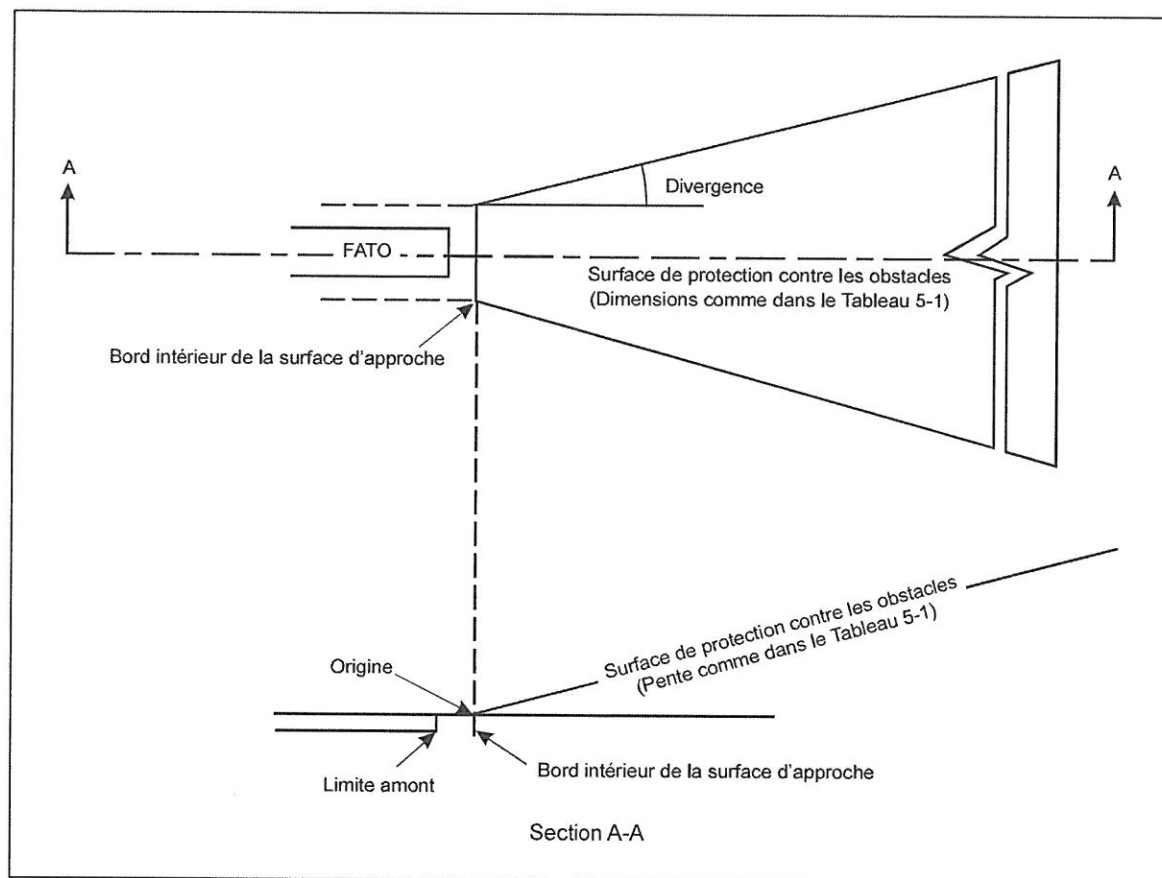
A

Divergence

A

FATO

Surface de protection contre les obstacles
(Dimensions comme dans le Tableau 5-1)

Bord intérieur de la surface d'approche

Surface de protection contre les obstacles
(Pente comme dans le Tableau 5-1)

Origine

Limite amont

Bord intérieur de la surface d'approche

Section A-A